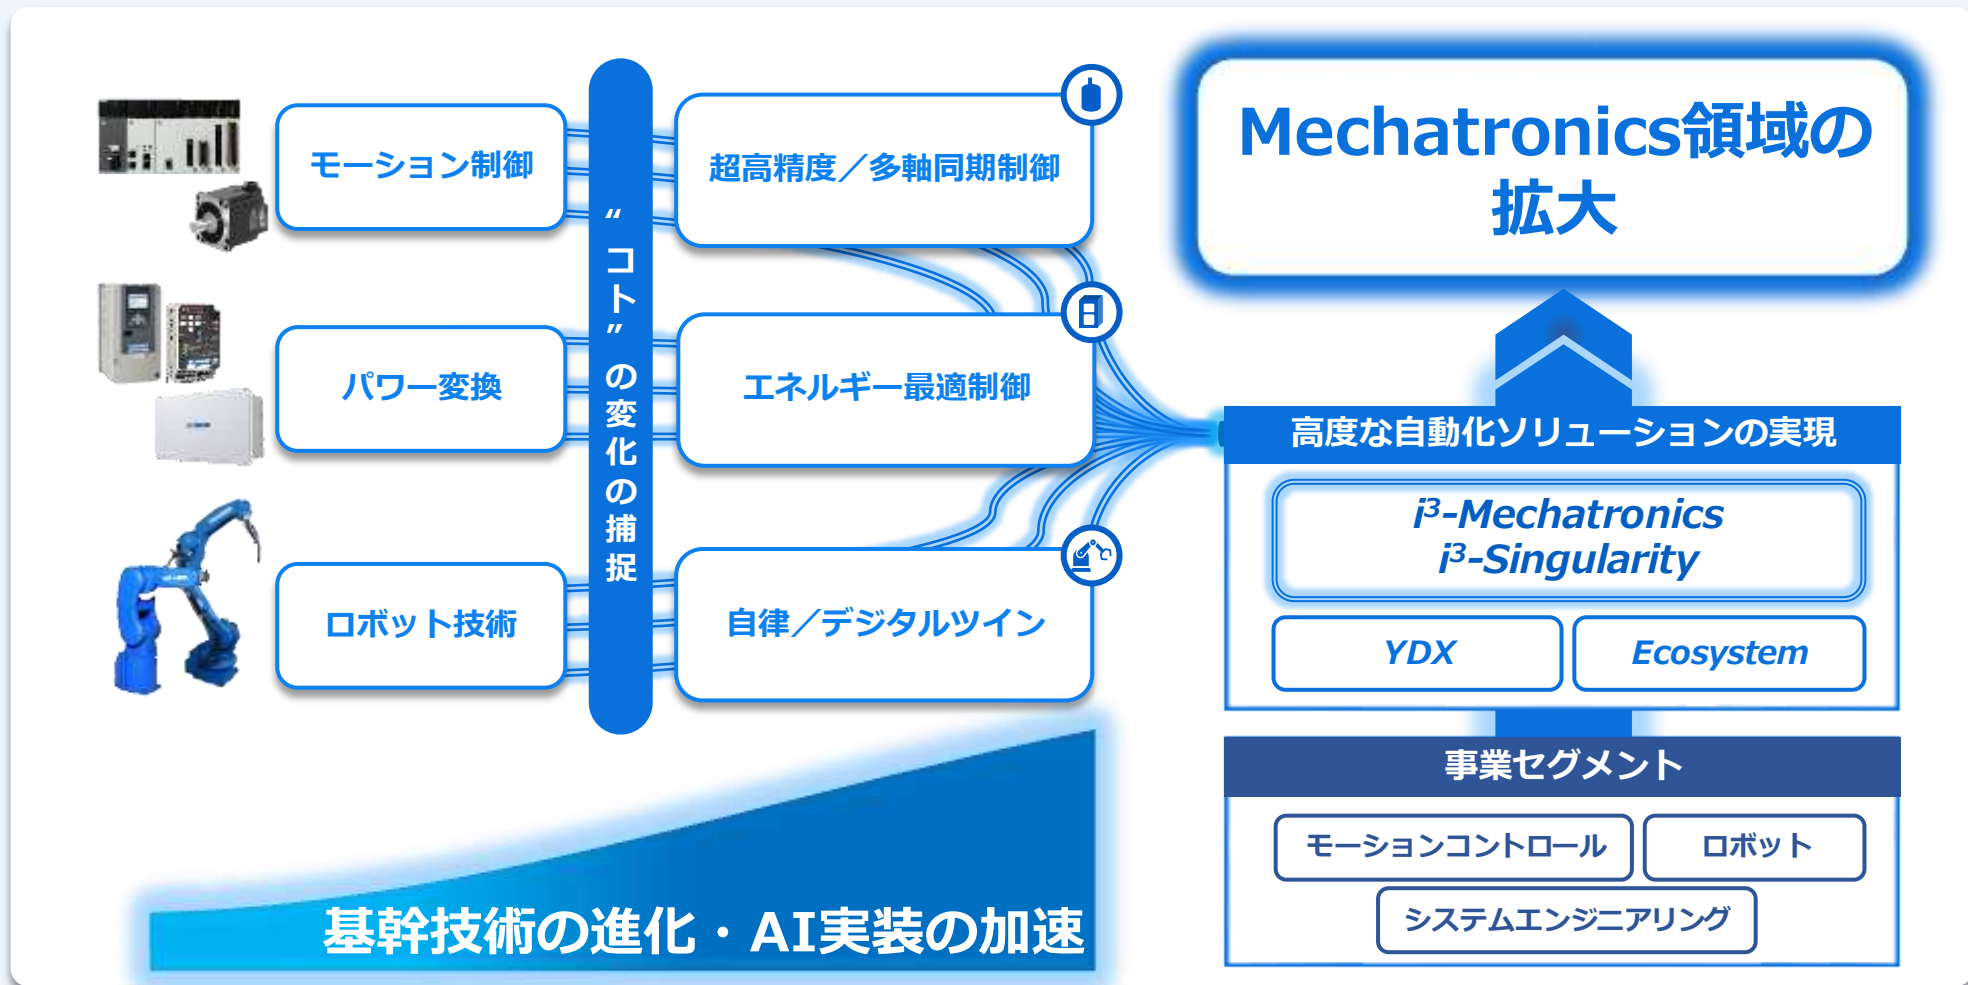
モーション制御

パワー変換

ロボット技術

“コト”の変化の捕捉

超高精度／多軸同期制御

エネルギー最適制御

自律／デジタルツイン

基幹技術の進化・AI実装の加速

Mechatronics領域の拡大

高度な自動化ソリューションの実現

$i^3$-Mechatronics
$i^3$-Singularity

YDX

Ecosystem

事業セグメント

モーションコントロール

ロボット

システムエンジニアリング